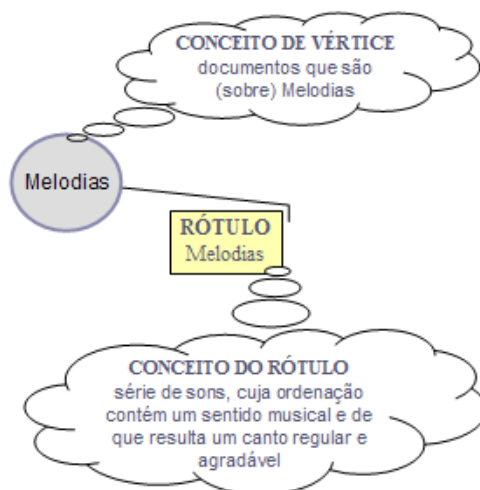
CONCEITO DE VÉRTICE
documentos que são (sobre) Melodias

Melodias

RÓTULO
Melodias

CONCEITO DO RÓTULO
série de sons, cuja ordenação contém um sentido musical e de que resulta um canto regular e agradável